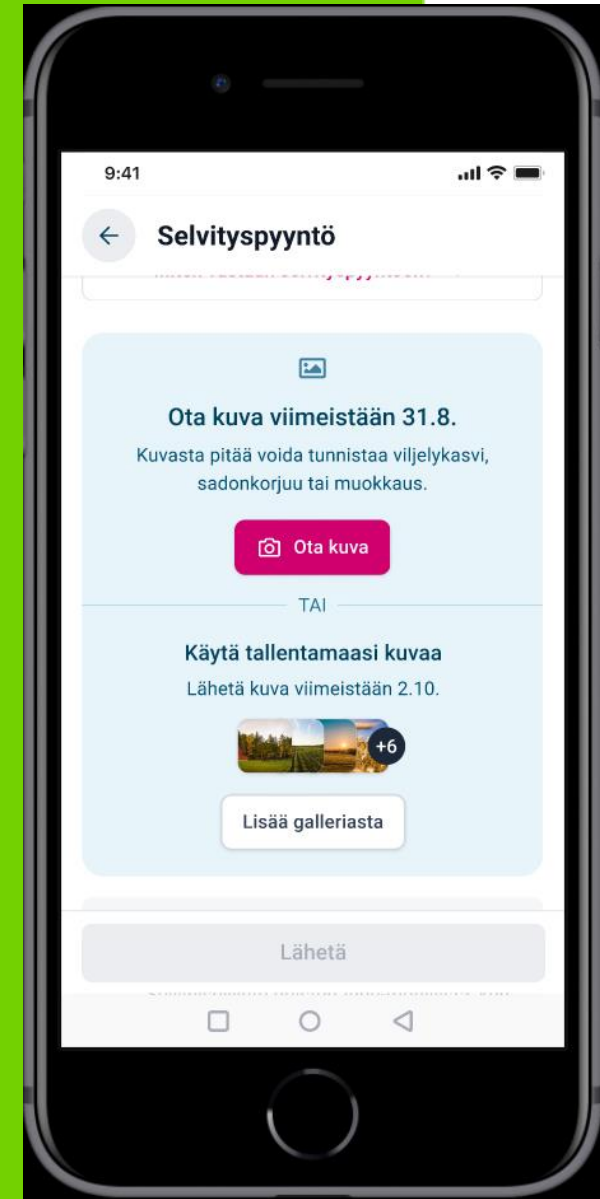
9:41

Selvityspyyntö

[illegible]

Ota kuva viimeistään 31.8.

Kuvasta pitää voida tunnistaa viljelykasvi, sadonkorjuu tai muokkaus.

Ota kuva

TAI

Käytä tallentamaasi kuvaa

Lähetä kuva viimeistään 2.10.

+6

Lisää galleriasta

Lähetä

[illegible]